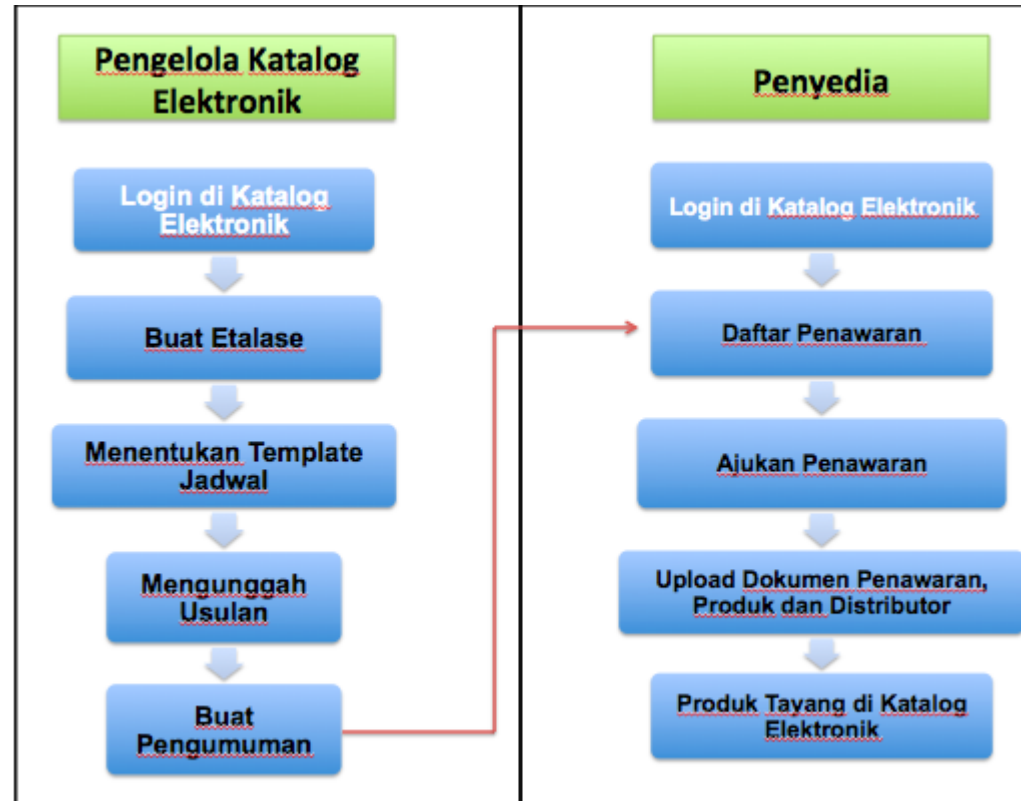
Pengelola Katalog Elektronik

Login di Katalog Elektronik

Buat Etalase

Menentukan Template Jadwal

Mengunggah Usulan

Buat Pengumuman

Penyedia

Login di Katalog Elektronik

Daftar Penawaran

Ajukan Penawaran

Upload Dokumen Penawaran, Produk dan Distributor

Produk Tayang di Katalog Elektronik